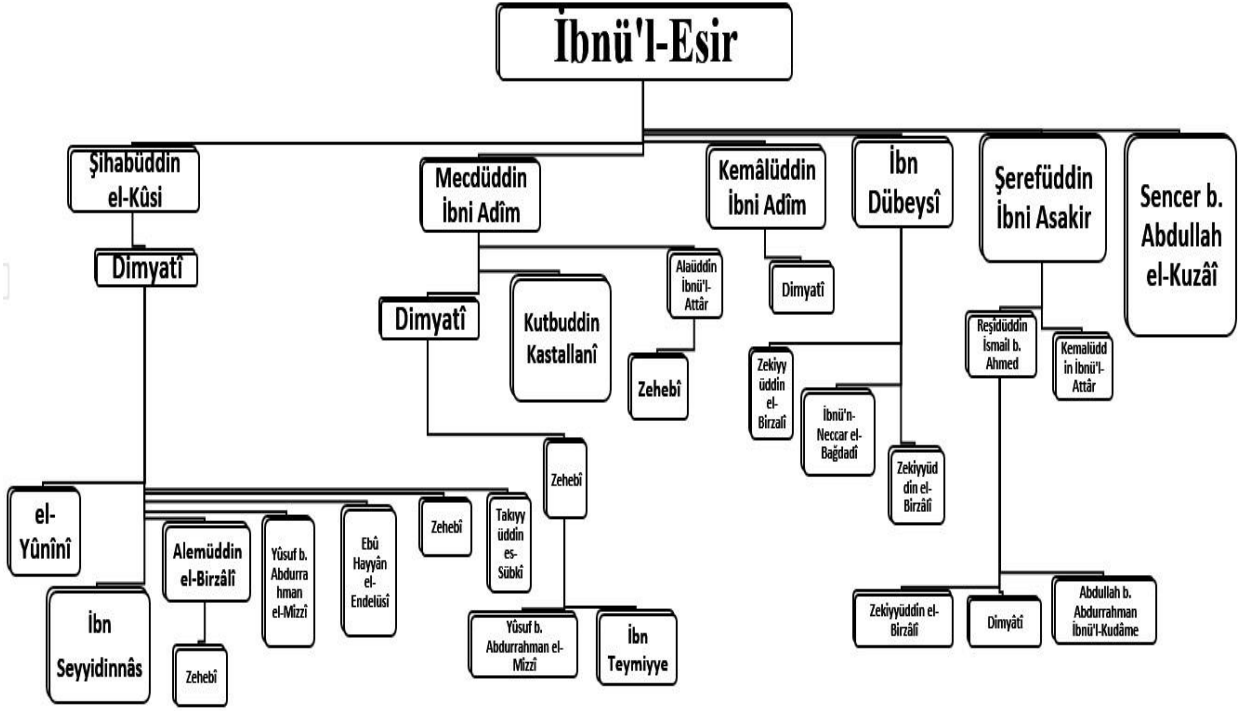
İbnü'l-Esir

Şihabüddin el-Kûsi

Dimyatî

el-Yûnînî

İbn Seyyidinnâs

Alemüddin el-Birzâlî

Zehebî

Yûsuf b. Abdurrahman el-Mizzî

Ebû Hayyân el-Endelüsî

Zehebî

Takıyyüddin es-Sübkî

Mecdüddin İbni Adîm

Dimyatî

Zehebî

Yûsuf b. Abdurrahman el-Mizzî

İbn Teymiyye

Kutbuddin Kastallanî

Alaüddin İbnü'l-Attâr

Zehebî

Kemâlüddin İbni Adîm

Dimyatî

İbn Dübeysî

Zekiyyüddin el-Birzâlî

İbnü'n-Neccar el-Bağdadî

Zekiyyüddin el-Birzâlî

Şerefüddin İbni Asakir

Reşidüddin İsmail b. Ahmed

Zekiyyüddin el-Birzâlî

Dimyâtî

Abdullah b. Abdurrahman İbnü'l-Kudâme

Kemalüddin İbnü'l-Attâr

Sencer b. Abdullah el-Kuzâî